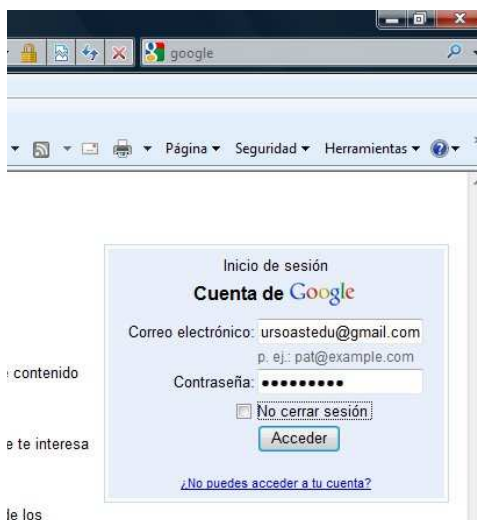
google

Página ▾ Seguridad ▾ Herramientas ▾

Inicio de sesión
Cuenta de Google
Correo electrónico: ursoastedu@gmail.com
p. ej.: pat@example.com
Contraseña: ●●●●●●●●●
No cerrar sesión
Acceder
¿No puedes acceder a tu cuenta?

contenido
e te interesa
le los